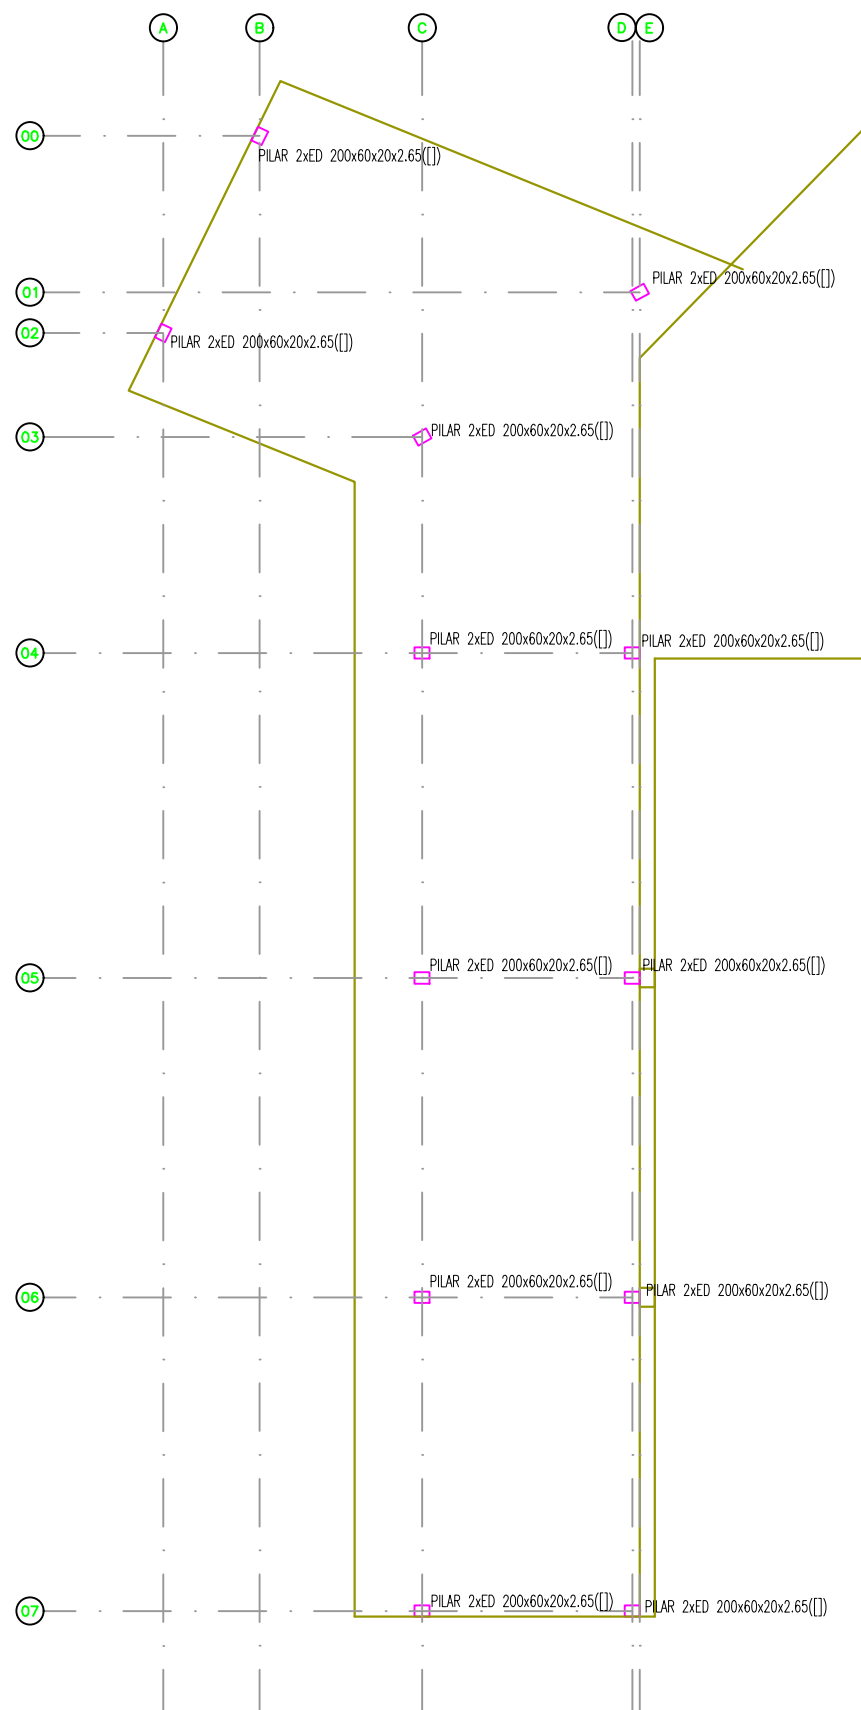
A B C D E

00
PILAR 2xED 200x60x20x2.65([])

01
PILAR 2xED 200x60x20x2.65([])

02
PILAR 2xED 200x60x20x2.65([])

03
PILAR 2xED 200x60x20x2.65([])

04
PILAR 2xED 200x60x20x2.65([])
PILAR 2xED 200x60x20x2.65([])

05
PILAR 2xED 200x60x20x2.65([])
PILAR 2xED 200x60x20x2.65([])

06
PILAR 2xED 200x60x20x2.65([])
PILAR 2xED 200x60x20x2.65([])

07
PILAR 2xED 200x60x20x2.65([])
PILAR 2xED 200x60x20x2.65([])